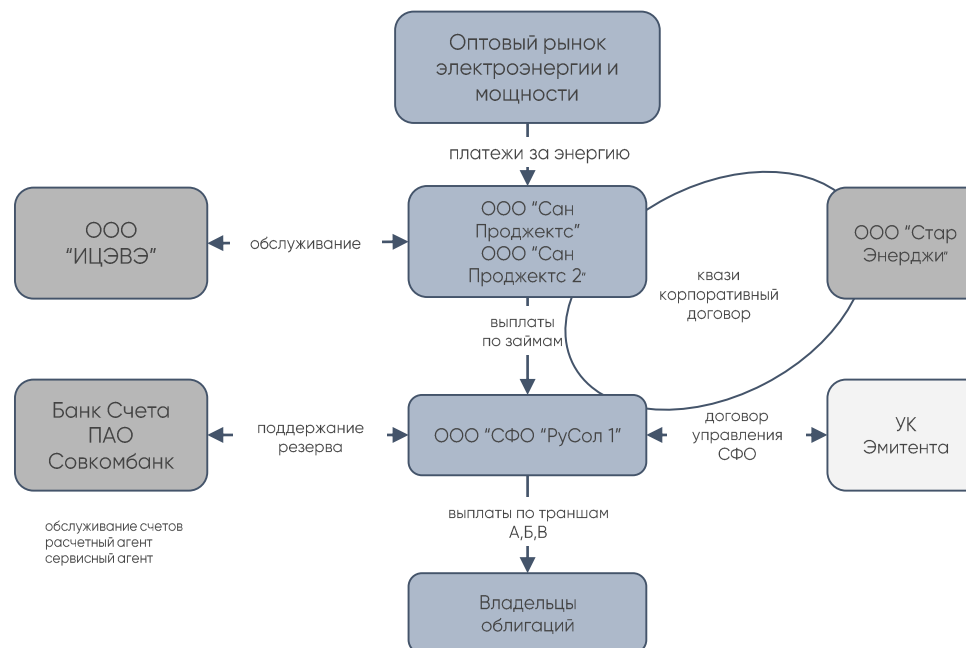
Оптовый рынок электроэнергии и мощности

платежи за энергию

ООО "ИЦЭВЭ"

обслуживание

ООО "Сан Проджектс"
ООО "Сан Проджектс 2"

квази корпоративный договор

ООО "Стар Энерджи"

выплаты по займам

Банк Счета ПАО Совкомбанк

поддержание резерва

ООО "СФО "РуСол 1"

договор управления СФО

УК Эмитента

обслуживание счетов
расчетный агент
сервисный агент

выплаты по траншам А,Б,В

Владельцы облигаций